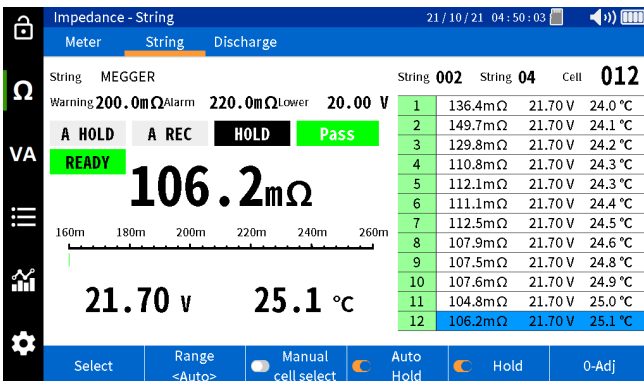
Impedance - String

21/10/21 04:50:03

Ω

VA

Meter

String

Discharge

String MEGGER

Warning 200.0mΩ Alarm 220.0mΩ Lower 20.00 V

A HOLD

A REC

HOLD

Pass

READY

106.2mΩ

160m 180m 200m 220m 240m 260m

21.70 V

25.1 °C

String 002 String 04 Cell 012

| | | | |
|---|---|---|---|
| 1 | 136.4mΩ | 21.70 V | 24.0 °C |
| 2 | 149.7mΩ | 21.70 V | 24.1 °C |
| 3 | 129.8mΩ | 21.70 V | 24.2 °C |
| 4 | 110.8mΩ | 21.70 V | 24.3 °C |
| 5 | 112.1mΩ | 21.70 V | 24.3 °C |
| 6 | 111.1mΩ | 21.70 V | 24.4 °C |
| 7 | 112.5mΩ | 21.70 V | 24.5 °C |
| 8 | 107.9mΩ | 21.70 V | 24.6 °C |
| 9 | 107.5mΩ | 21.70 V | 24.8 °C |
| 10 | 107.6mΩ | 21.70 V | 24.9 °C |
| 11 | 104.8mΩ | 21.70 V | 25.0 °C |
| 12 | 106.2mΩ | 21.70 V | 25.1 °C |

Select

Range <Auto>

Manual cell select

Auto Hold

Hold

0-Adj